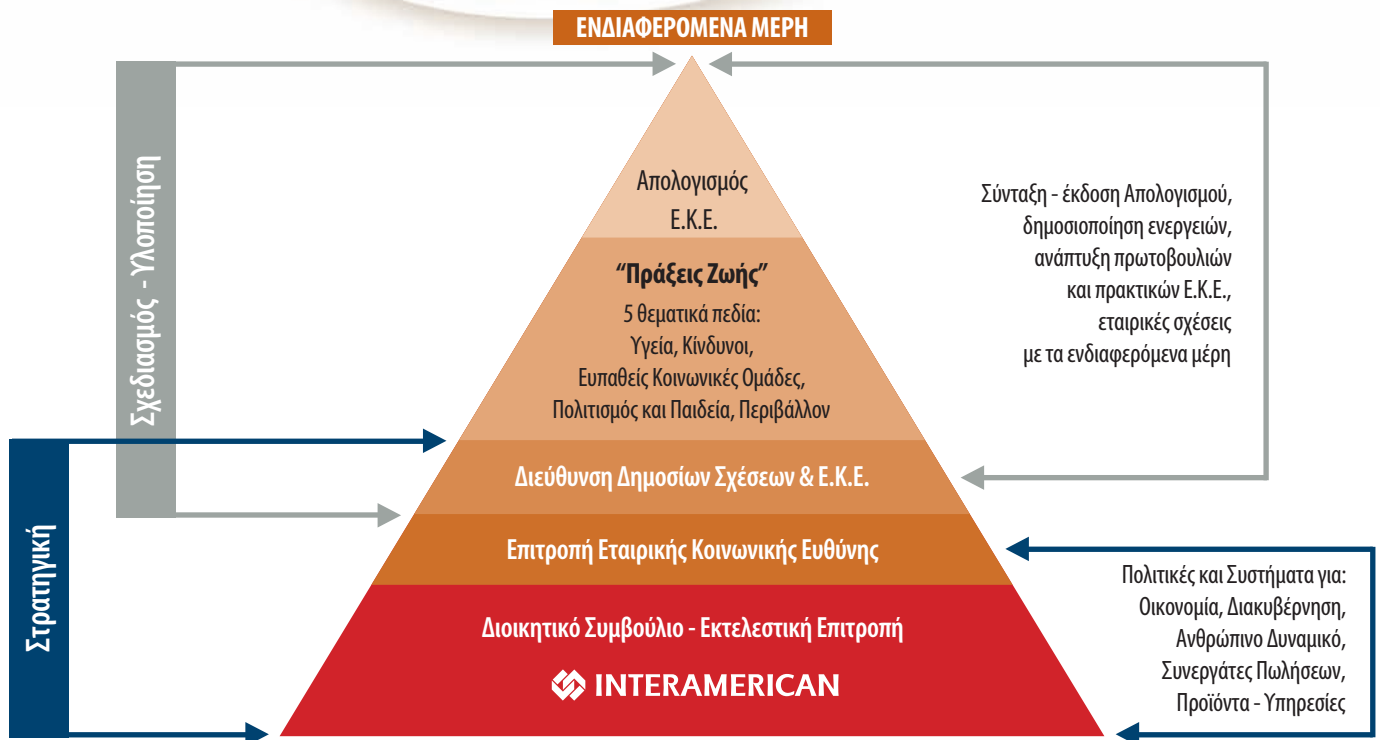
ΕΝΔΙΑΦΕΡΟΜΕΝΑ ΜΕΡΗ

Σχεδιασμός - Υλοποίηση

Απολογισμός Ε.Κ.Ε.

"Πράξεις Ζωής"
5 θεματικά πεδία:
Υγεία, Κίνδυνοι,
Ευπαθείς Κοινωνικές Ομάδες,
Πολιτισμός και Παιδεία, Περιβάλλον

Σύνταξη - έκδοση Απολογισμού, δημοσιοποίηση ενεργειών, ανάπτυξη πρωτοβουλιών και πρακτικών Ε.Κ.Ε., εταιρικές σχέσεις με τα ενδιαφερόμενα μέρη

Διεύθυνση Δημοσίων Σχέσεων & Ε.Κ.Ε.

Στρατηγική

Επιτροπή Εταιρικής Κοινωνικής Ευθύνης

Πολιτικές και Συστήματα για:
Οικονομία, Διακυβέρνηση,
Ανθρώπινο Δυναμικό,
Συνεργάτες Πωλήσεων,
Προϊόντα - Υπηρεσίες

Διοικητικό Συμβούλιο - Εκτελεστική Επιτροπή

INTERAMERICAN